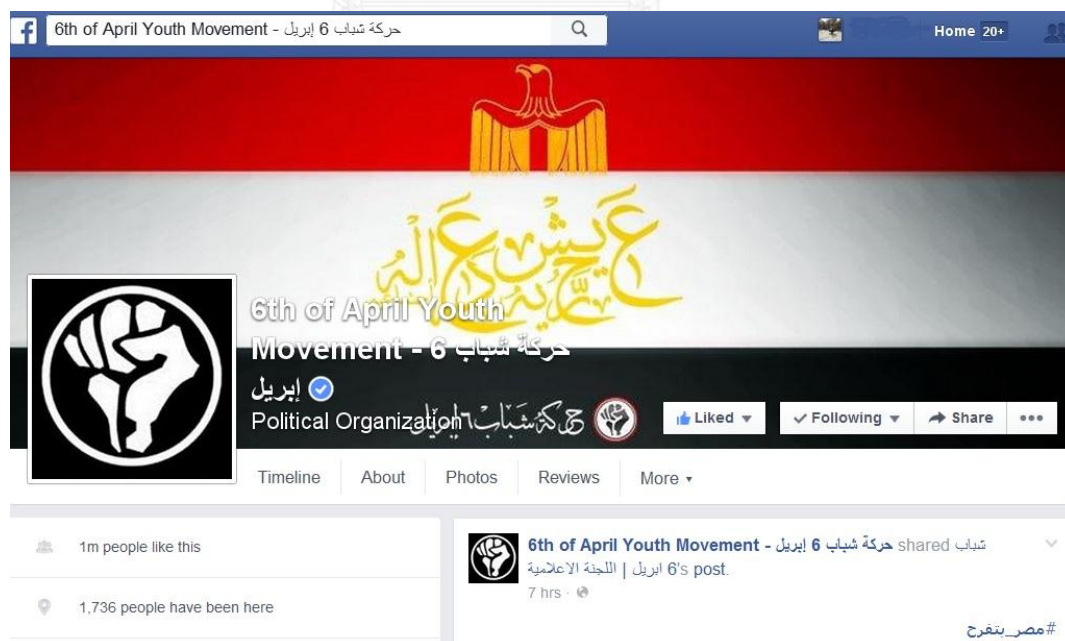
6th of April Youth Movement - حركة شباب 6 إبريل

Home 20+

عيش حرية عدالة

6th of April Youth Movement - حركة شباب 6 إبريل

Political Organization

حركة شباب ٦ ابريل

Liked ▾

✓ Following ▾

Share

•••

Timeline

About

Photos

Reviews

More ▾

1m people like this

1,736 people have been here

6th of April Youth Movement - حركة شباب 6 إبريل shared شباب 6 ابريل | اللجنة الاعلامية's post.

7 hrs ·

#مصر_بتفرح